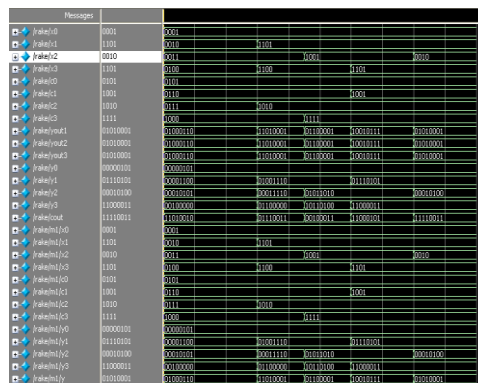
Messages

| | | |
|---|---|---|
| /rake/x0 | 0001 | 0001 |
| /rake/x1 | 1101 | 0010 1101 |
| /rake/x2 | 0010 | 0011 1001 0010 |
| /rake/x3 | 1101 | 0100 1100 1101 |
| /rake/c0 | 0101 | 0101 |
| /rake/c1 | 1001 | 0110 1001 |
| /rake/c2 | 1010 | 0111 1010 |
| /rake/c3 | 1111 | 1000 1111 |
| /rake/yout1 | 01010001 | 01000110 11010001 01100001 10010111 01010001 |
| /rake/yout2 | 01010001 | 01000110 11010001 01100001 10010111 01010001 |
| /rake/yout3 | 01010001 | 01000110 11010001 01100001 10010111 01010001 |
| /rake/y0 | 00000101 | 00000101 |
| /rake/y1 | 01110101 | 00001100 01001110 01110101 |
| /rake/y2 | 00010100 | 00010101 00011110 01011010 00010100 |
| /rake/y3 | 11000011 | 00100000 01100000 10110100 11000011 |
| /rake/out | 11110011 | 11010010 01110011 00100011 11000101 11110011 |
| /rake/m1/x0 | 0001 | 0001 |
| /rake/m1/x1 | 1101 | 0010 1101 |
| /rake/m1/x2 | 0010 | 0011 1001 0010 |
| /rake/m1/x3 | 1101 | 0100 1100 1101 |
| /rake/m1/c0 | 0101 | 0101 |
| /rake/m1/c1 | 1001 | 0110 1001 |
| /rake/m1/c2 | 1010 | 0111 1010 |
| /rake/m1/c3 | 1111 | 1000 1111 |
| /rake/m1/y0 | 00000101 | 00000101 |
| /rake/m1/y1 | 01110101 | 00001100 01001110 01110101 |
| /rake/m1/y2 | 00010100 | 00010101 00011110 01011010 00010100 |
| /rake/m1/y3 | 11000011 | 00100000 01100000 10110100 11000011 |
| /rake/m1/y | 01010001 | 01000110 11010001 01100001 10010111 01010001 |